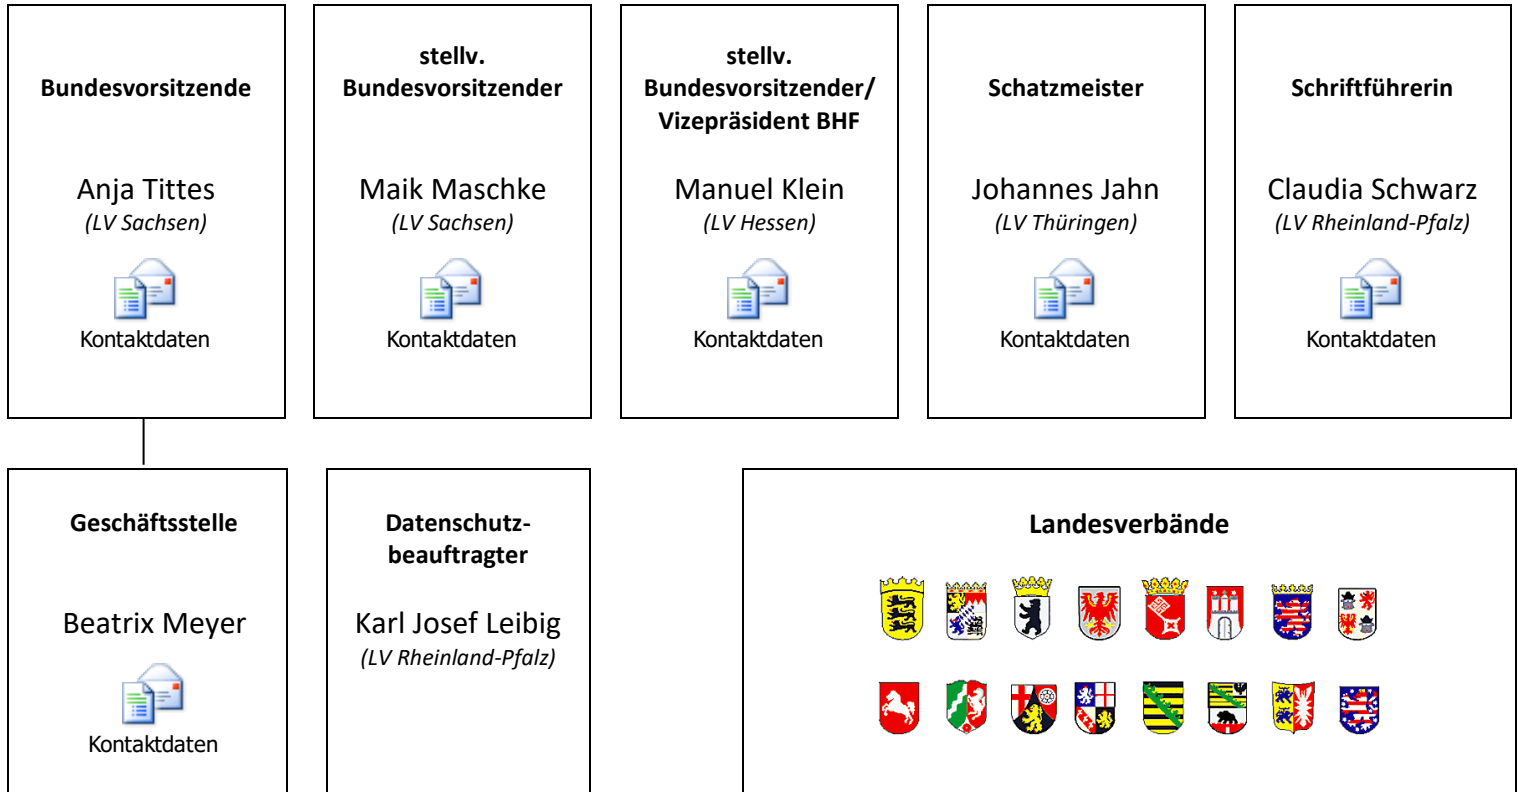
Bundesvorsitzende

Anja Tittes
*(LV Sachsen)*

Kontaktdaten

stellv. Bundesvorsitzender

Maik Maschke
*(LV Sachsen)*

Kontaktdaten

stellv. Bundesvorsitzender/ Vizepräsident BHF

Manuel Klein
*(LV Hessen)*

Kontaktdaten

Schatzmeister

Johannes Jahn
*(LV Thüringen)*

Kontaktdaten

Schriftführerin

Claudia Schwarz
*(LV Rheinland-Pfalz)*

Kontaktdaten

Geschäftsstelle

Beatrix Meyer

Kontaktdaten

Datenschutzbeauftragter

Karl Josef Leibig
*(LV Rheinland-Pfalz)*

Landesverbände